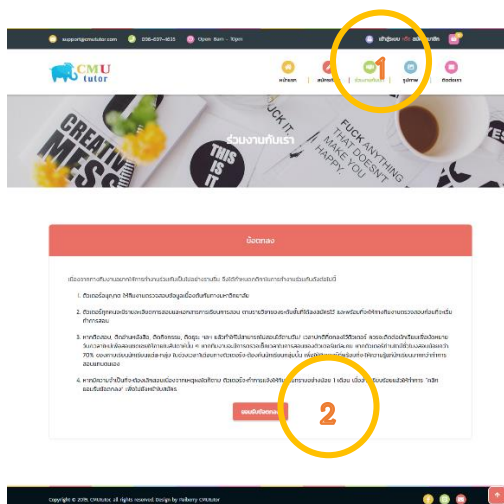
support@cmututor.com 036-037-4035 Open 8am - 10pm

เข้าสู่ระบบ สมัครสมาชิก

CMU tutor

หน้าแรก สมัครเรียน ร่วมงานกับเรา รูปภาพ ติดต่อเรา

1

CREATIVE MESS

THIS IS IT

FUCK ANYTHING THAT DOESN'T MAKE YOU HAPPY

ร่วมงานกับเรา

ข้อตกลง

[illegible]

1. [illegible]

2. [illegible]

3. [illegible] 70% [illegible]

4. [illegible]

2

ยอมรับข้อตกลง

Copyright © 2018 CMUtutor. All rights reserved. Design by Fellberry CMUtutor